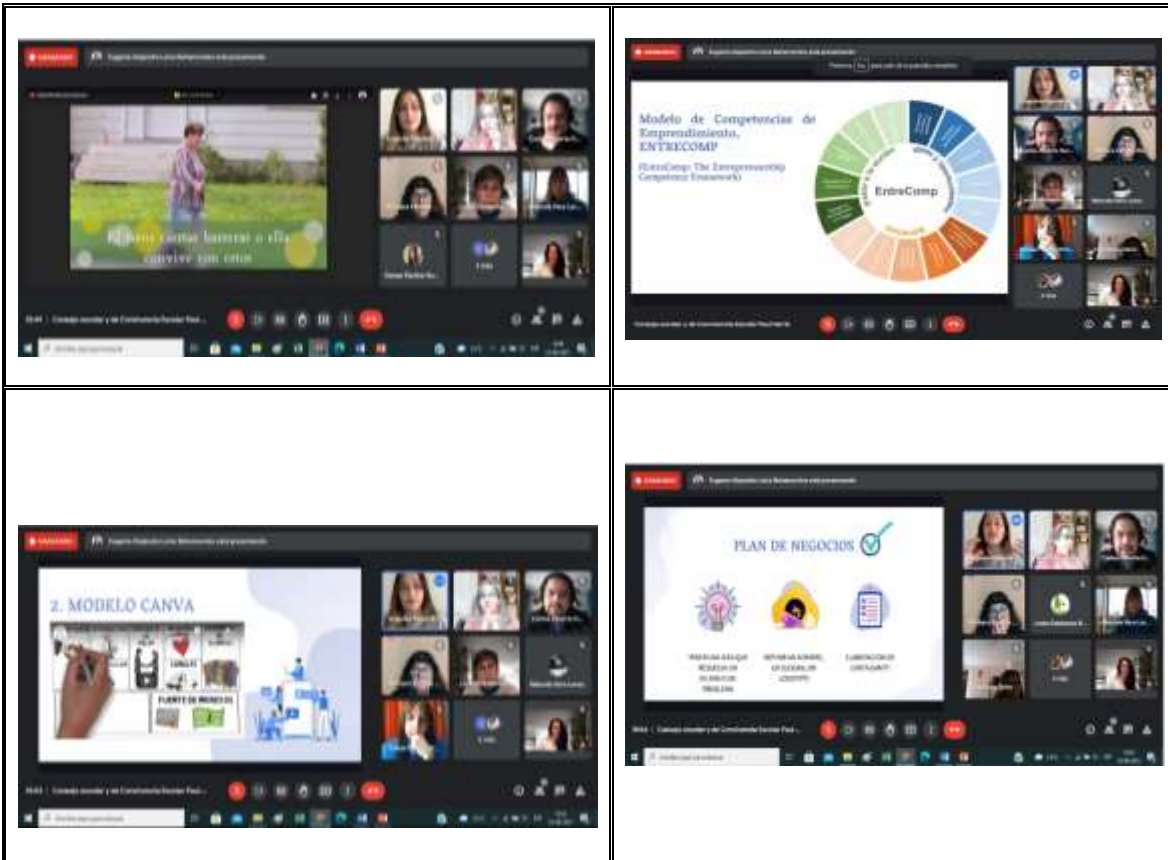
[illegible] para cantar lavarse a ella convive con esto

Modelo de Competencias de Emprendimiento, ENTRECOMP

(EntreComp: The Entrepreneurship Competence Framework)

EntreComp

2. MODELO CANVA

FUENTE DE INGRESOS

PLAN DE NEGOCIOS